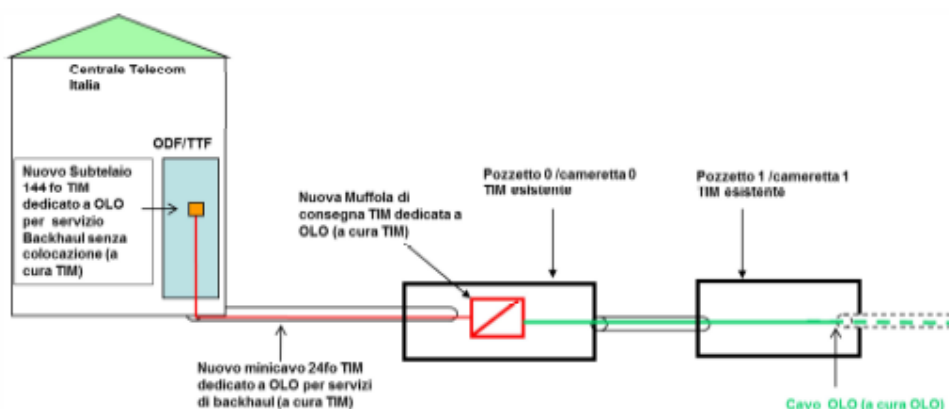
Centrale Telecom Italia

ODF/TTF

Nuovo Subtelaio 144 fo TIM dedicato a OLO per servizio Backhaul senza colocazione (a cura TIM)

Nuova Muffola di consegna TIM dedicata a OLO (a cura TIM)

Pozzetto 0 /cameretta 0 TIM esistente

Pozzetto 1 /cameretta 1 TIM esistente

Nuovo minicavo 24fo TIM dedicato a OLO per servizi di backhaul (a cura TIM)

Cavo OLO (a cura OLO)